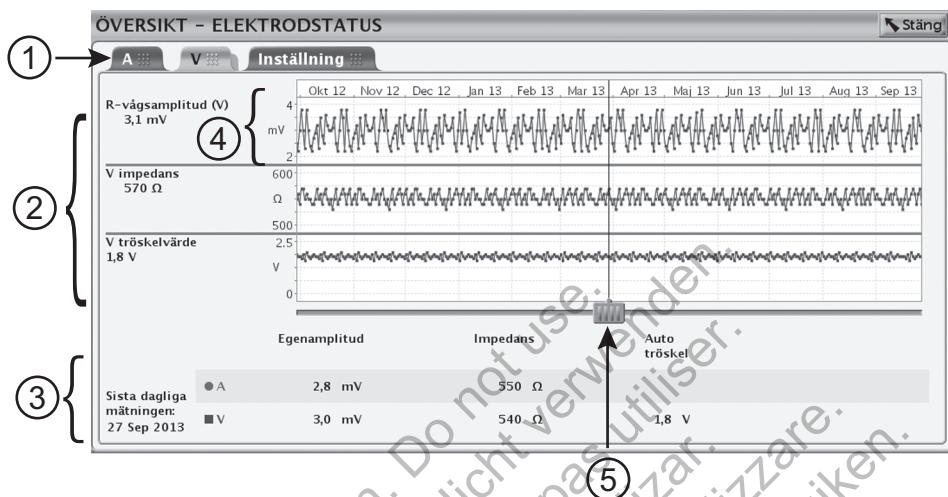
ÖVERSIKT – ELEKTRODSTATUS

Stäng

1

A V Inställning

Okt 12 Nov 12 Dec 12 Jan 13 Feb 13 Mar 13 Apr 13 Maj 13 Jun 13 Jul 13 Aug 13 Sep 13

R-vågsamplitud (V)
3,1 mV

4

4
mV
2

2

V impedans
570 Ω

600
Ω
500

V tröskelvärde
1,8 V

2.5
V
0

Egenamplitud Impedans Auto tröskel

3

Sista dagliga mätningen:
27 Sep 2013

● A 2,8 mV 550 Ω

■ V 3,0 mV 540 Ω 1,8 V

5

Do not use. Nicht verwenden. Ne pas utiliser. Non utilizzare. Använd inte.